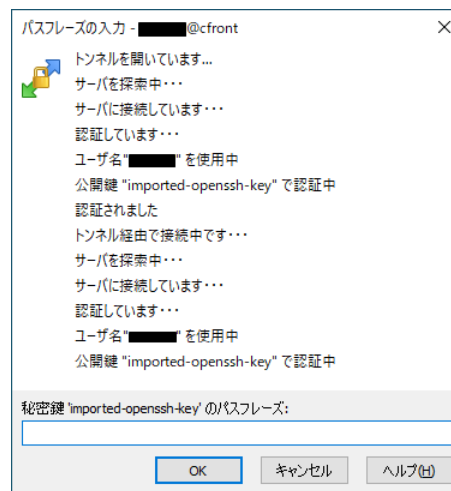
パスフレーズの入力 - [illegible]@cfront

×

トンネルを開いています...
サーバを探索中・・・
サーバに接続しています・・・
認証しています・・・
ユーザ名"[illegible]" を使用中
公開鍵 "imported-openssh-key" で認証中
認証されました
トンネル経由で接続中です・・・
サーバを探索中・・・
サーバに接続しています・・・
認証しています・・・
ユーザ名"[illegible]" を使用中
公開鍵 "imported-openssh-key" で認証中

秘密鍵 'imported-openssh-key' のパスフレーズ:

OK

キャンセル

ヘルプ(H)